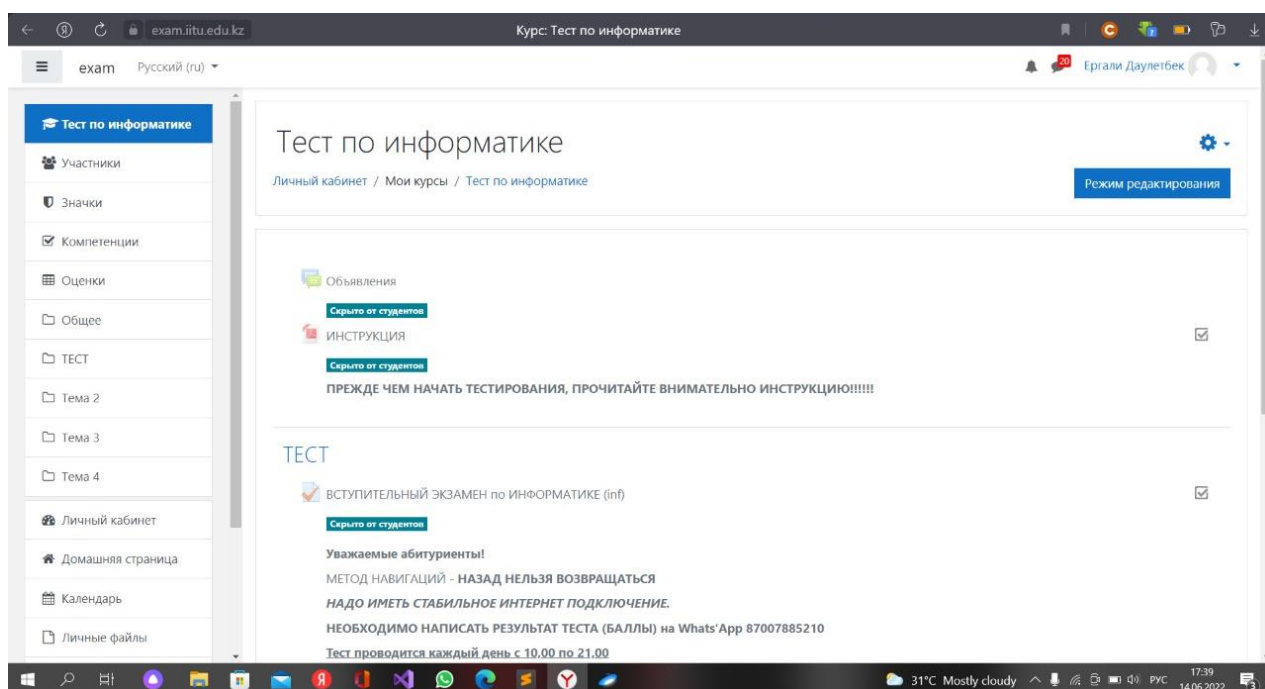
exam.iitu.edu.kz

Курс: Тест по информатике

exam Русский (ru)

20 Ергали Даулетбек

Тест по информатике
Участники
Значки
Компетенции
Оценки
Общее
ТЕСТ
Тема 2
Тема 3
Тема 4
Личный кабинет
Домашняя страница
Календарь
Личные файлы

Тест по информатике

Личный кабинет / Мои курсы / Тест по информатике

Режим редактирования

Объявления

Скрыто от студентов

ИНСТРУКЦИЯ

Скрыто от студентов

ПРЕЖДЕ ЧЕМ НАЧАТЬ ТЕСТИРОВАНИЯ, ПРОЧИТАЙТЕ ВНИМАТЕЛЬНО ИНСТРУКЦИЮ!!!!!!

ТЕСТ

ВСТУПИТЕЛЬНЫЙ ЭКЗАМЕН по ИНФОРМАТИКЕ (inf)

Скрыто от студентов

Уважаемые абитуриенты!

МЕТОД НАВИГАЦИЙ - НАЗАД НЕЛЬЗЯ ВОЗВРАЩАТЬСЯ

НАДО ИМЕТЬ СТАБИЛЬНОЕ ИНТЕРНЕТ ПОДКЛЮЧЕНИЕ.

НЕОБХОДИМО НАПИСАТЬ РЕЗУЛЬТАТ ТЕСТА (БАЛЛЫ) на Whats'App 87007885210

Тест проводится каждый день с 10,00 по 21,00

31°C Mostly cloudy РУС 17:39 14.06.2022